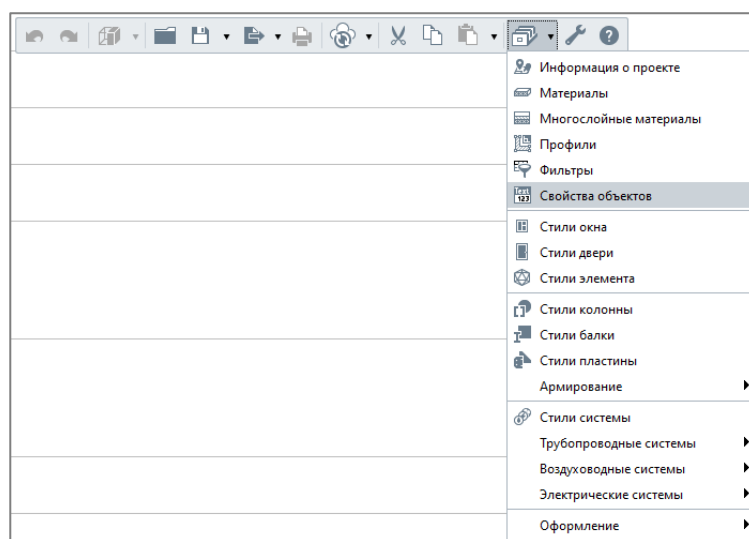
Информация о проекте
Материалы
Многослойные материалы
Профили
Фильтры
Свойства объектов
Стили окна
Стили двери
Стили элемента
Стили колонны
Стили балки
Стили пластины
Армирование
Стили системы
Трубопроводные системы
Воздуховодные системы
Электрические системы
Оформление